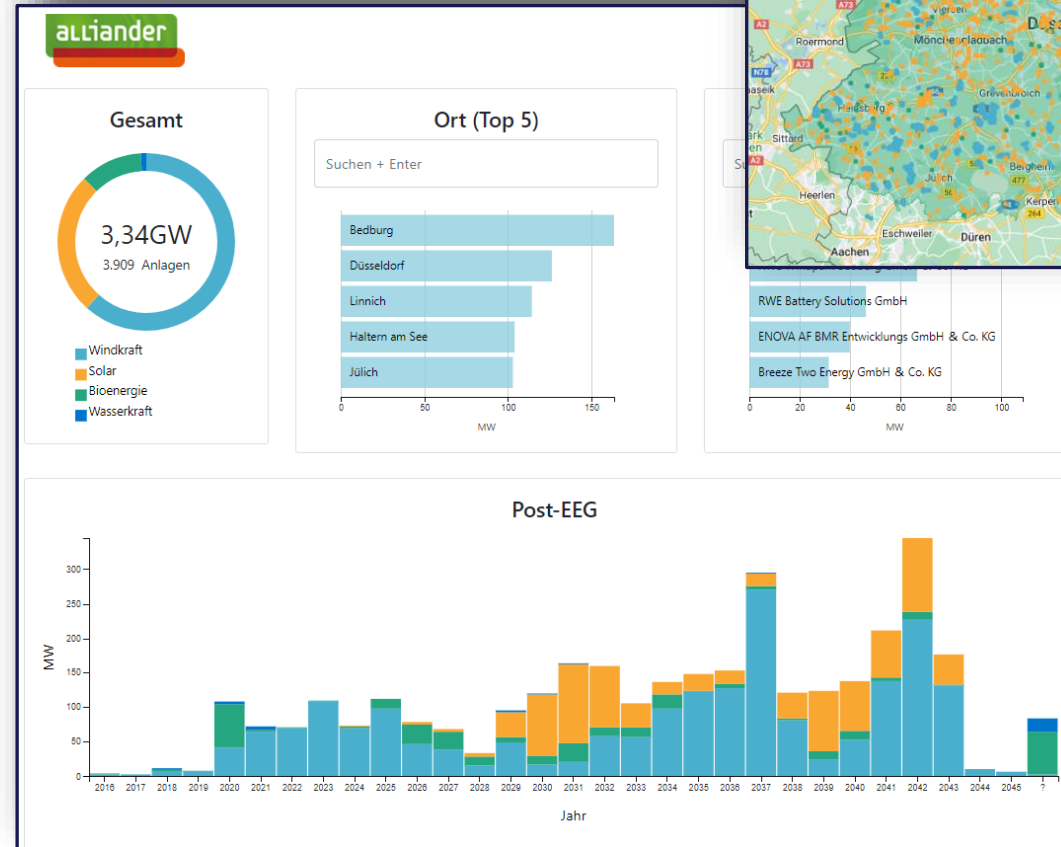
alliander

Gesamt

3,34GW
3.909 Anlagen

Windkraft
Solar
Bioenergie
Wasserkraft

Ort (Top 5)

Suchen + Enter

Bedburg
Düsseldorf
Linnich
Haltern am See
Jülich

0 50 100 150
MW

Su

RWE Battery Solutions GmbH
ENOVA AF BMR Entwicklungs GmbH & Co. KG
Breeze Two Energy GmbH & Co. KG

0 20 40 60 80 100
MW

A73
Roermond
Mönchengladbach
A2
N78
aseik
Heinsberg
Grevenbroich
ark
Sittard
A2
Bergheim
Jülich
477
Heerlen
Kerpen
264
Eschweiler
Düren
Aachen
D

Post-EEG

MW
300
250
200
150
100
50
0

2016 2017 2018 2019 2020 2021 2022 2023 2024 2025 2026 2027 2028 2029 2030 2031 2032 2033 2034 2035 2036 2037 2038 2039 2040 2041 2042 2043 2044 2045 ?

Jahr